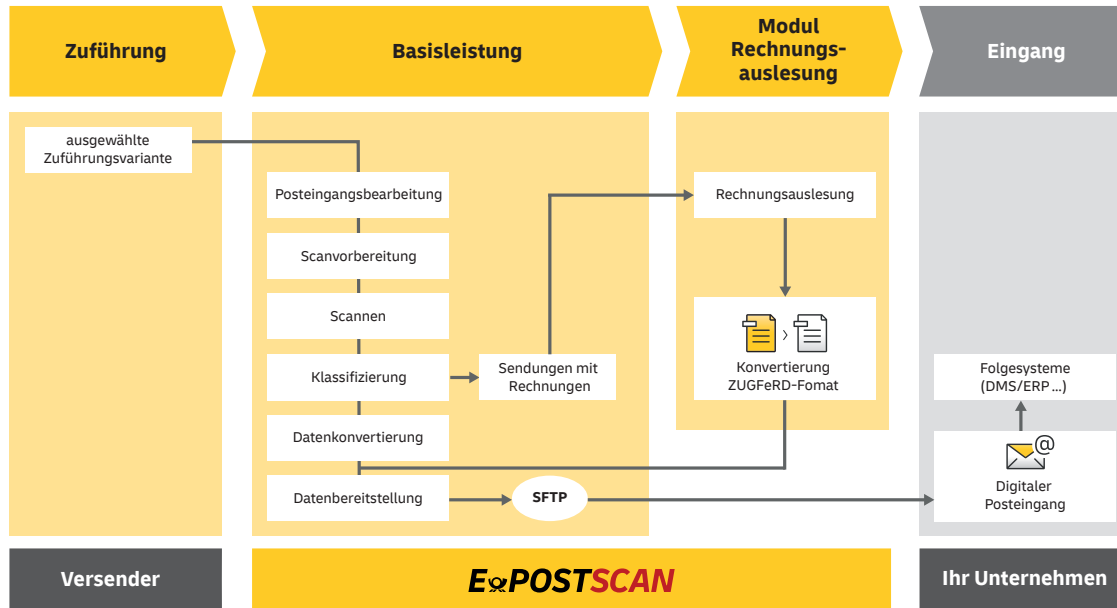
Zuführung

Basisleistung

Modul Rechnungsauslesung

Eingang

ausgewählte Zuführungsvariante

Posteingangsbearbeitung

Scanvorbereitung

Scannen

Klassifizierung

Datenkonvertierung

Datenbereitstellung

Sendungen mit Rechnungen

SFTP

Rechnungsauslesung

Konvertierung ZUGFeRD-Fomat

Folgesysteme (DMS/ERP ...)

Digitaler Posteingang

Versender

E POSTSCAN

Ihr Unternehmen